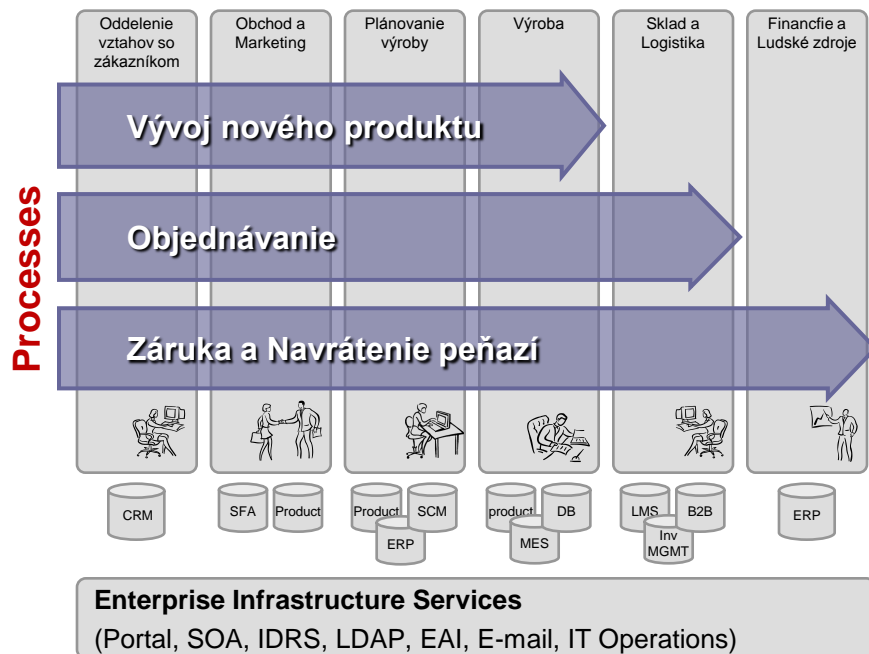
Oddelenie vztahov so zákazníkom

Obchod a Marketing

Plánovanie výroby

Výroba

Sklad a Logistika

Financfie a Ludské zdroje

Processes

Vývoj nového produktu

Objednávanie

Záruka a Navrátenie peňazí

CRM

SFA

Product

Product

SCM

ERP

product

DB

MES

LMS

B2B

Inv MGMT

ERP

Enterprise Infrastructure Services

(Portal, SOA, IDRS, LDAP, EAI, E-mail, IT Operations)